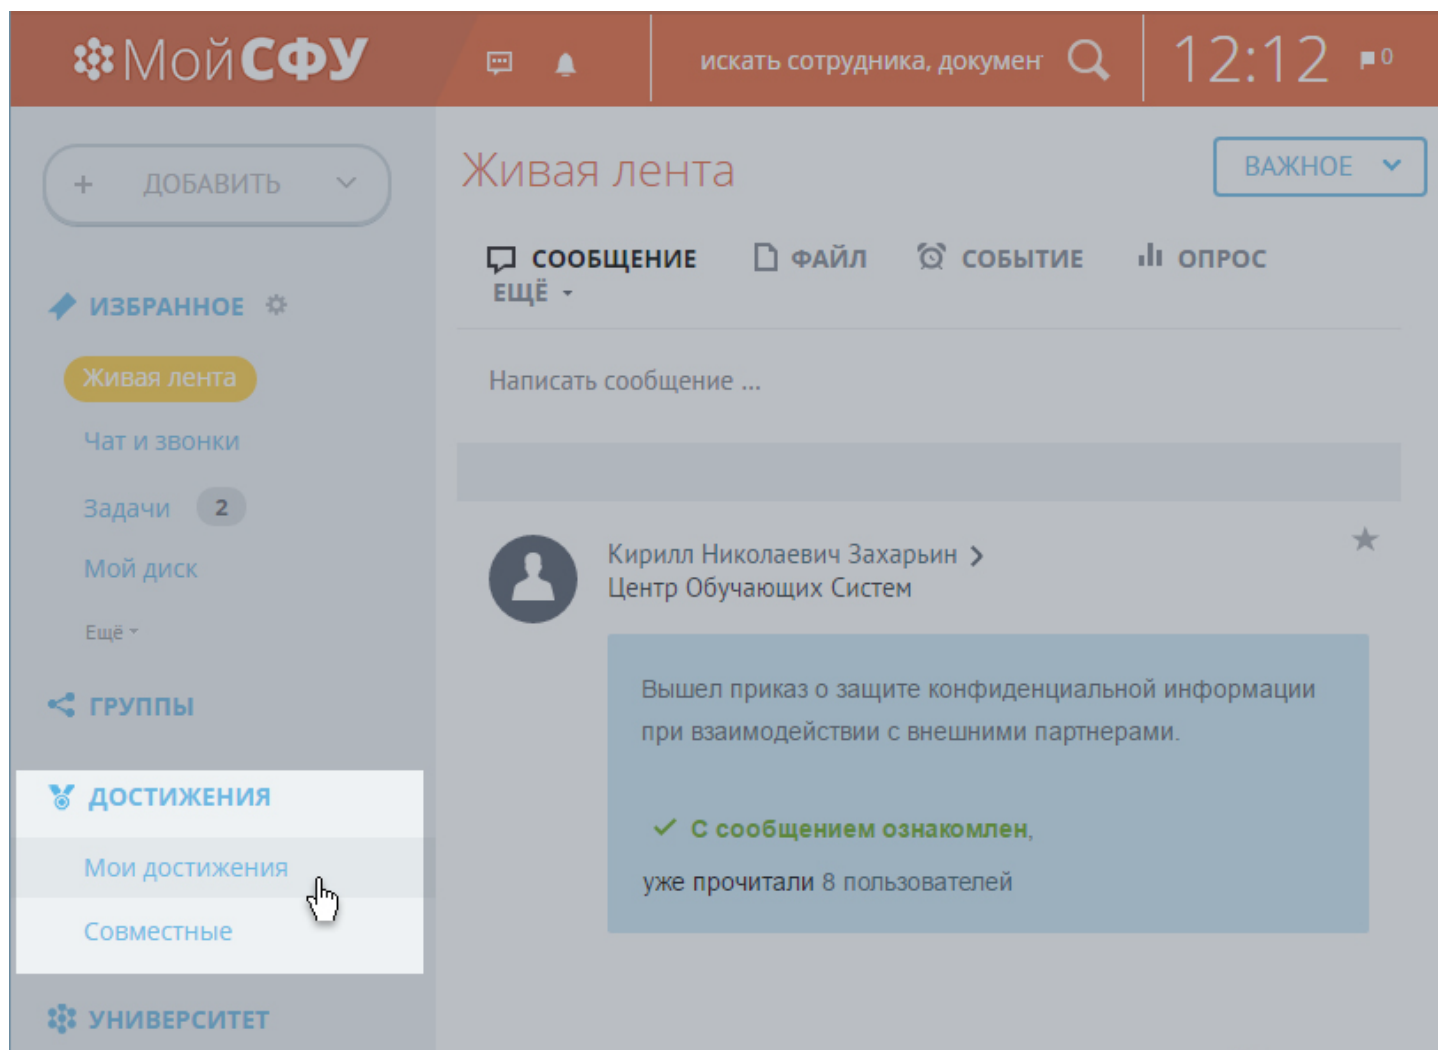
МойСФУ

искать сотрудника, докумен

12:12 0

+ ДОБАВИТЬ

ИЗБРАННОЕ

Живая лента

Чат и звонки

Задачи 2

Мой диск

Ещё

ГРУППЫ

ДОСТИЖЕНИЯ

Мои достижения

Совместные

УНИВЕРСИТЕТ

Живая лента

ВАЖНОЕ

СООБЩЕНИЕ ФАЙЛ СОБЫТИЕ ОПРОС ЕЩЁ

Написать сообщение ...

Кирилл Николаевич Захарьин
Центр Обучающих Систем

Вышел приказ о защите конфиденциальной информации при взаимодействии с внешними партнерами.

С сообщением ознакомлен,

уже прочитали 8 пользователей